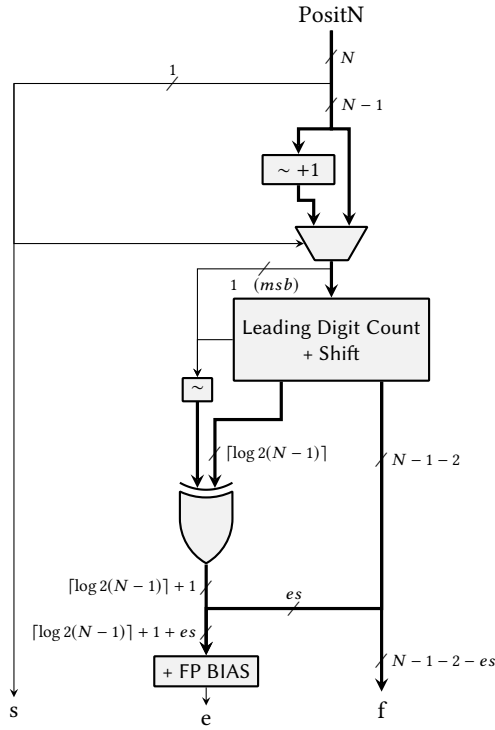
PositN

$N$

1

$N-1$

$\sim +1$

1 $(msb)$

Leading Digit Count + Shift

$\sim$

$\lceil \log 2(N-1) \rceil$

$N-1-2$

$\lceil \log 2(N-1) \rceil + 1$

$es$

$\lceil \log 2(N-1) \rceil + 1 + es$

+ FP BIAS

$N-1-2-es$

s

e

f